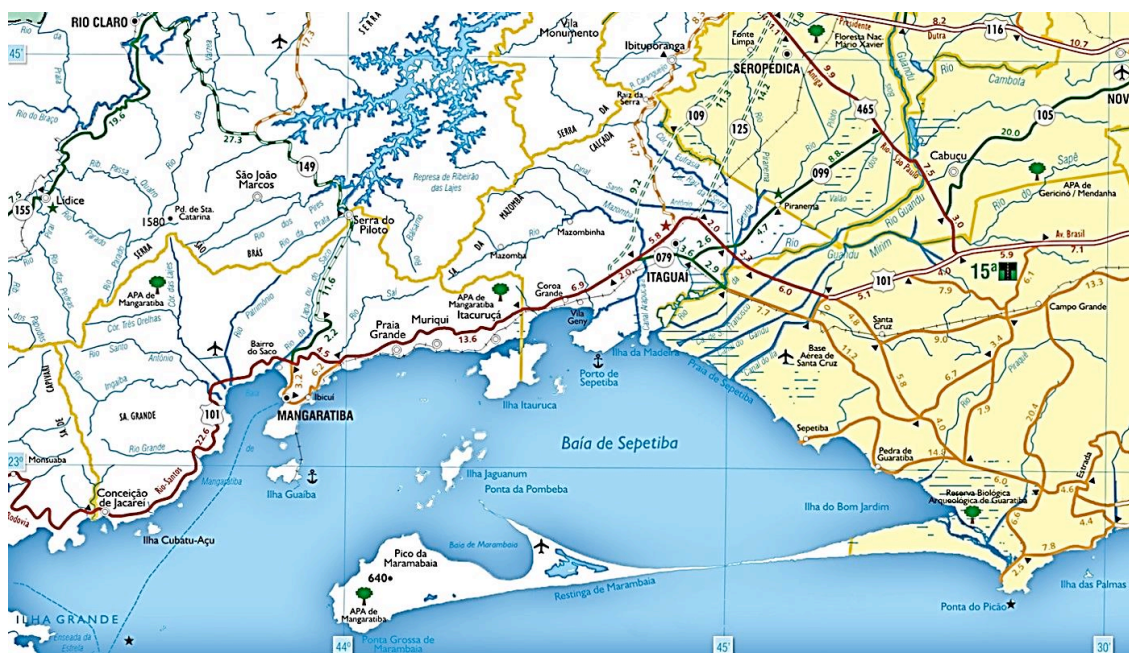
RIO CLARO
45'
Vila Monumento
Ibituporanga
Fonte Limpa
Floresta Nac Mario Xavier
SEROPÉDICA
Presidente Dutra
116
8.2
10.7
NOV
SERRA
SERRA DA CALÇADA
Raiz da Serra
109
125
465
105
Cambota
20.0
Rio do Braço
19.6
27.3
149
Represa de Ribeirão das Lajes
São João Marcos
Cabuçu
099
Rio do Sapê
APA de Gericinó / Mendanha
1.5
155
Lidice
1580
Pd. de Sta. Catarina
Serra do Piloto
SERRA DO MAZOMBA
Mazombinha
Mazomba
Piranema
Rio Guandu
Av. Brasil
7.1
15ª
5.9
079
ITAGUAÍ
Coroa Grande
APA de Mangaratiba
Itacuruçá
Muriqui
Praia Grande
Vila Geny
101
Santa Cruz
Campo Grande
13.3
APA de Mangaratiba
Bairro do Saco
Ilha da Madeira
Porto de Sepetiba
Base Aérea de Santa Cruz
Praia de Sepetiba
CAPIVARI
SA. GRANDE
101
MANGARATIBA
Ibicuí
Ilha Itacuruca
Baía de Sepetiba
Sepetiba
Pedra de Guaratiba
23º
Monsuaba
Ilha Guaiba
Ilha Jaguanum
Ponta da Pombeba
Conceição de Jacareí
Rio-Santos
Rodovia
Ilha do Bom Jardim
Reserva Biológica Arqueológica de Guaratiba
Estrada
Ilha Cubatu-Açu
Baía de Marambaia
Pico da Marambaia
640
APA de Mangaratiba
Restinga de Marambaia
Ilha das Palmas
Ponta do Picão
ILHA GRANDE
Enseada da Estrela
44º
Ponta Grossa de Marambaia
45'
30'